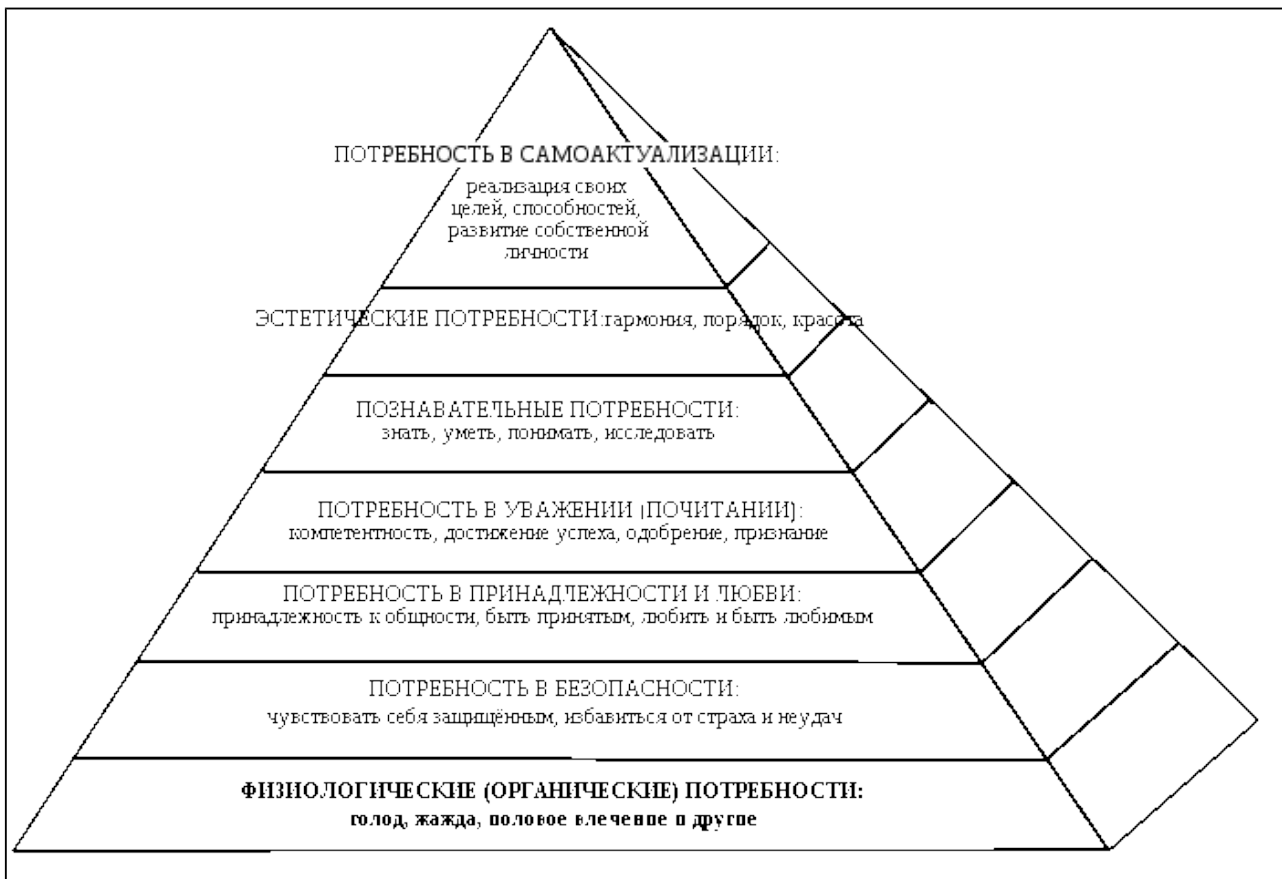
ПОТРЕБНОСТЬ В САМОАКТУАЛИЗАЦИИ:
реализация своих целей, способностей, развитие собственной личности

ЭСТЕТИЧЕСКИЕ ПОТРЕБНОСТИ:гармония, порядок, красота

ПОЗНАВАТЕЛЬНЫЕ ПОТРЕБНОСТИ:
знать, уметь, понимать, исследовать

ПОТРЕБНОСТЬ В УВАЖЕНИИ (ПОЧИТАНИИ):
компетентность, достижение успеха, одобрение, признание

ПОТРЕБНОСТЬ В ПРИНАДЛЕЖНОСТИ И ЛЮБВИ:
принадлежность к общности, быть принятым, любить и быть любимым

ПОТРЕБНОСТЬ В БЕЗОПАСНОСТИ:
чувствовать себя защищённым, избавиться от страха и неудач

ФИЗИОЛОГИЧЕСКИЕ (ОРГАНИЧЕСКИЕ) ПОТРЕБНОСТИ:
голод, жажда, половое влечение и другие